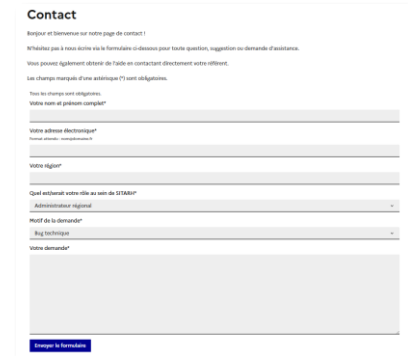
Contact

Bonjour et bienvenue sur notre page de contact !

N'hésitez pas à nous écrire via le formulaire ci-dessous pour toute question, suggestion ou demande d'assistance.

Vous pouvez également obtenir de l'aide en contactant directement votre référent.

Les champs marqués d'une astérisque (*) sont obligatoires.

Tous les champs sont obligatoires.

Votre nom et prénom complet*

Votre adresse électronique*

Format attendu : exemple@domaine.fr

Votre région*

Quel est/serait votre rôle au sein de SITARH*

Administrateur régional

Motif de la demande*

Bug technique

Votre demande*

Envoyer le formulaire